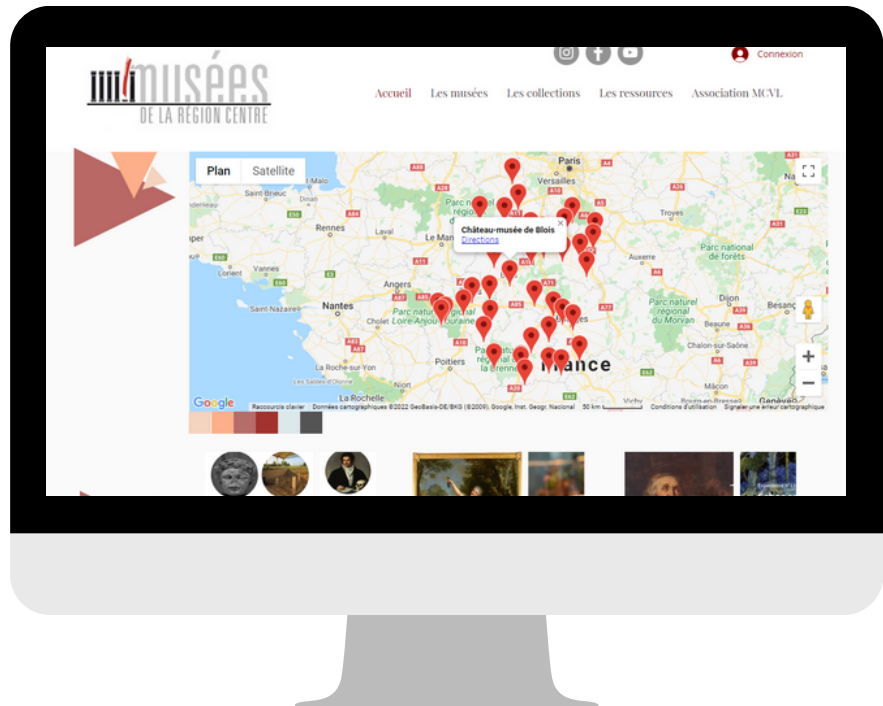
Connexion

MUSÉES DE LA RÉGION CENTRE

Accueil Les musées Les collections Les ressources Association MCVL

Plan Satellite

Château-musée de Blois
Directions

Paris
Versailles
Saint-Brieuc
Rennes
Laval
Le Mans
Angers
Nantes
Saint-Nazaire
Cholet
Lorient
Vannes
Poitiers
La Roche-sur-Yon
Niort
La Rochelle
Troyes
Auxerre
Dijon
Besançon
Beaune
Chalon-sur-Saône
Mâcon
France
Parc naturel régional Loire-Anjou-Touraine
Parc naturel régional du Morvan
Parc national de forêts

Google
Raccourcis clavier Données cartographiques ©2022 GeoBasis-DE/BKG (©2009), Google, Inst. Geogr. Nacional 50 km Conditions d'utilisation Signaler une erreur cartographique